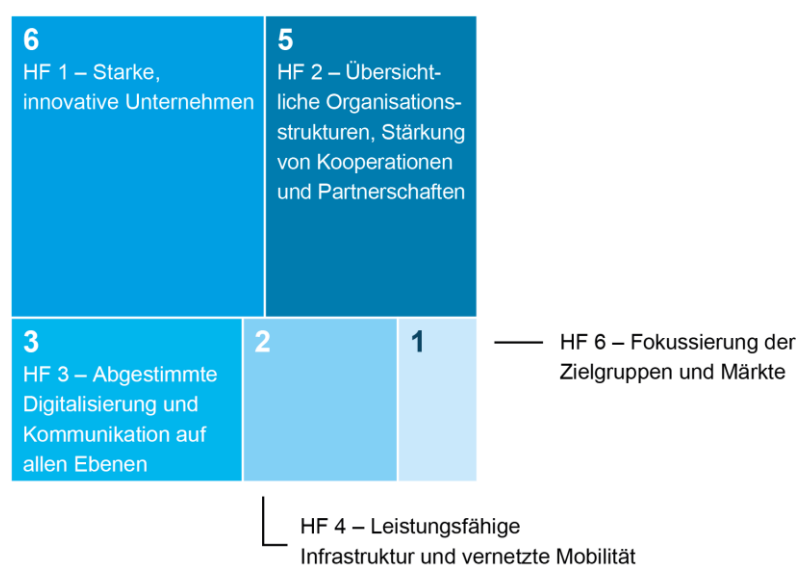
6
HF 1 – Starke, innovative Unternehmen

5
HF 2 – Übersichtliche Organisationsstrukturen, Stärkung von Kooperationen und Partnerschaften

3
HF 3 – Abgestimmte Digitalisierung und Kommunikation auf allen Ebenen

2

1

HF 6 – Fokussierung der Zielgruppen und Märkte

HF 4 – Leistungsfähige Infrastruktur und vernetzte Mobilität